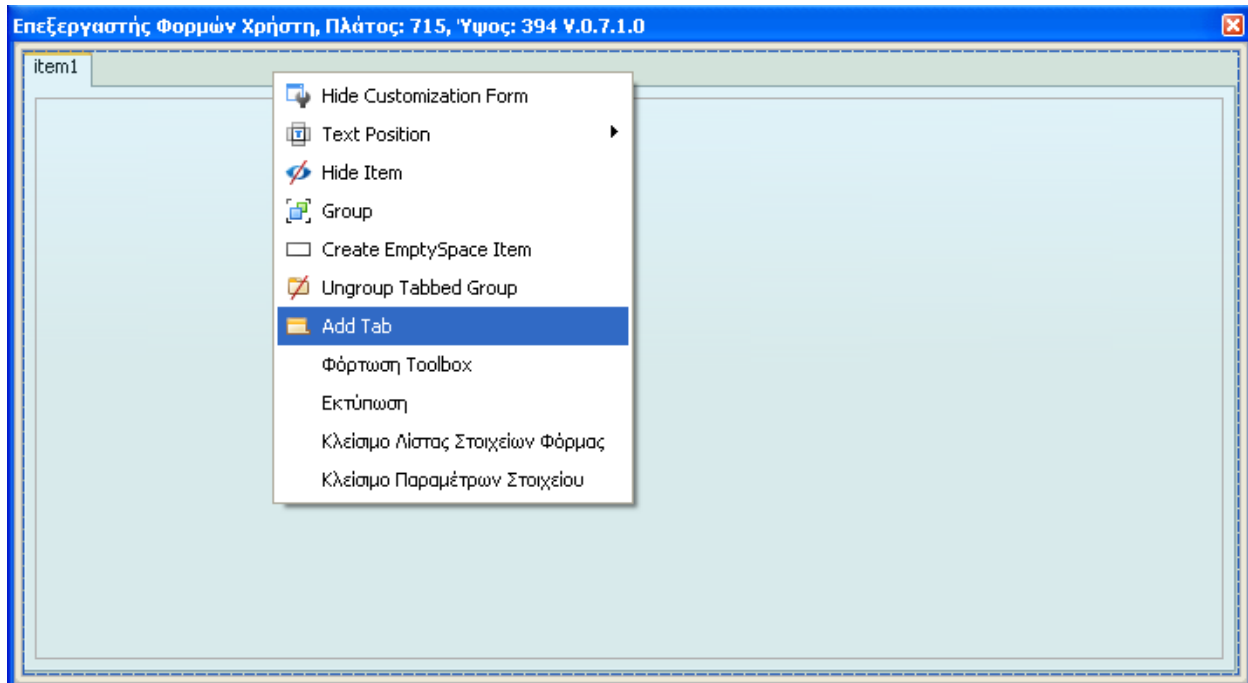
Επεξεργαστής Φορμών Χρήστη, Πλάτος: 715, Ύψος: 394 V.0.7.1.0

item1

Hide Customization Form
Text Position
Hide Item
Group
Create EmptySpace Item
Ungroup Tabbed Group
Add Tab
Φόρτωση Toolbox
Εκτύπωση
Κλείσιμο Λίστας Στοιχείων Φόρμας
Κλείσιμο Παραμέτρων Στοιχείου